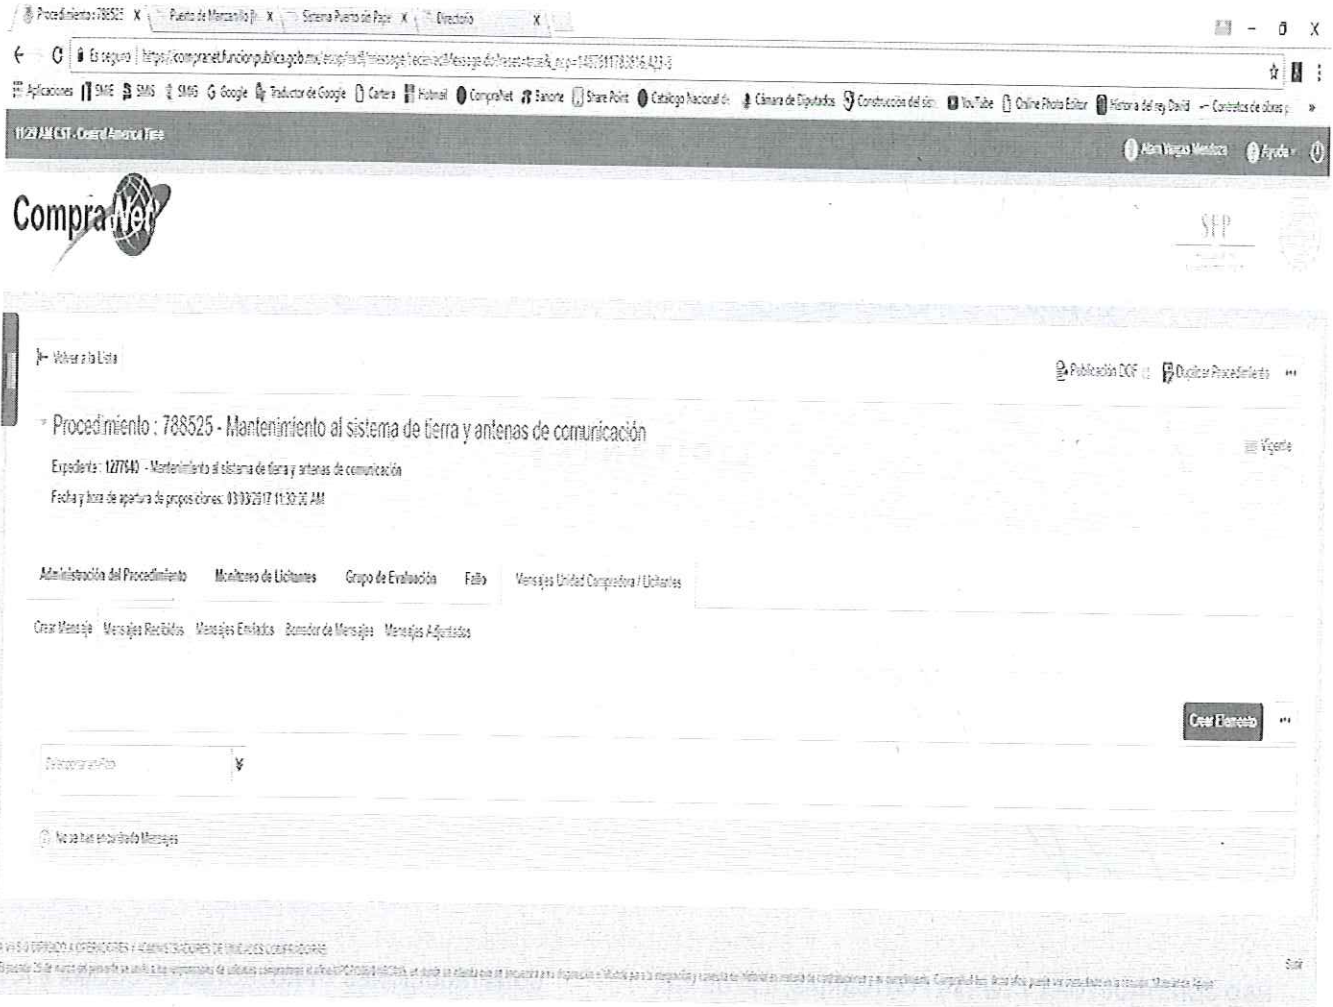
Procedimiento : 788525 X | Puerto de Manzanillo | X | Sistema Puerto de Papel X | Directorio X

Es seguro | https://compranet.funcionpublica.gob.mx/esop/toolkit/message/received/Message.do?reset=true&_ncp=1457381178381 6.423-3

Aplicaciones SME SMS SMG Google Traductor de Google Cartera Hotmail CompraNet Banorte Share Point Catalogo Nacional de Cámara de Diputados Construcción del sis YouTube Online Photo Editor Historia del rey David Contratos de obras p

11:29 AM CST - Central America Time

Alan Vargas Mendoza Ayuda

CompraNet

SFP

Volver a la Lista

Publicación DOF Duplicar Procedimiento ...

Procedimiento : 788525 - Mantenimiento al sistema de tierra y antenas de comunicación

Vigente

Expediente: 1277640 - Mantenimiento al sistema de tierra y antenas de comunicación

Fecha y hora de apertura de proposiciones: 03/09/2017 11:30:00 AM

Administración del Procedimiento Monitoreo de Licitantes Grupo de Evaluación Fallo Mensajes Unidad Compradora / Licitantes

Crear Mensaje Mensajes Recibidos Mensajes Enviados Borrador de Mensajes Mensajes Adjuntados

Crear Elemento ...

Seleccionar un Filtro

No se han encontrado Mensajes

AVISO DIRIGIDO A OPERADORES Y ADMINISTRADORES DE UNIDADES COMPRADORAS

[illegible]

Salir